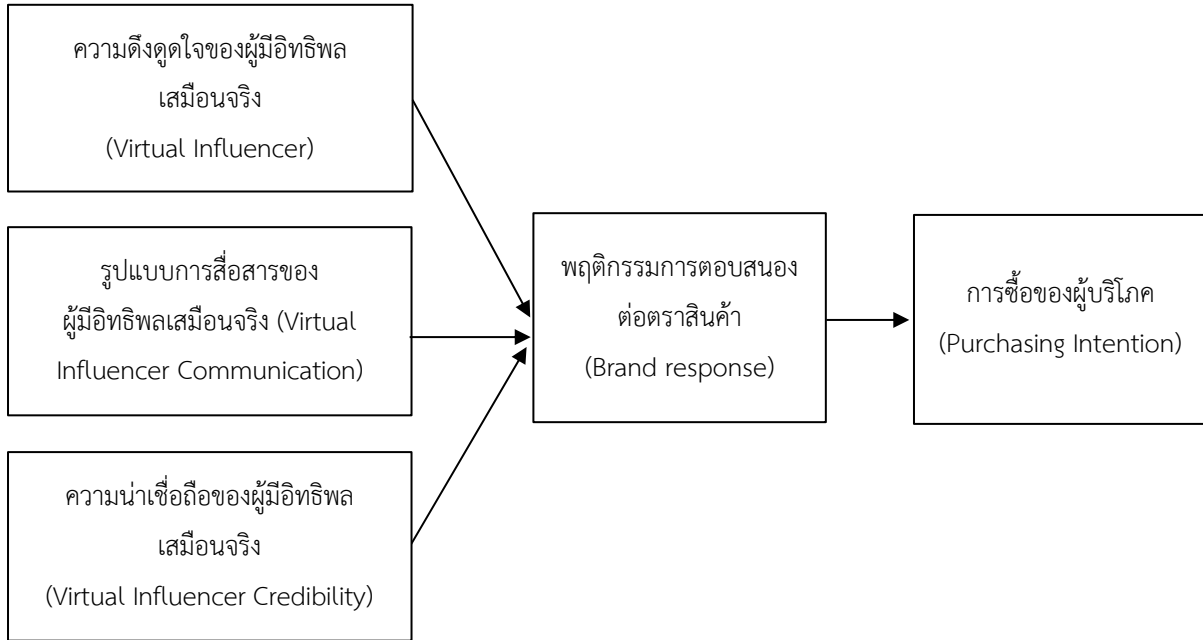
ความดึงดูดใจของผู้มีอิทธิพลเสมือนจริง (Virtual Influencer)

รูปแบบการสื่อสารของผู้มีอิทธิพลเสมือนจริง (Virtual Influencer Communication)

ความน่าเชื่อถือของผู้มีอิทธิพลเสมือนจริง (Virtual Influencer Credibility)

พฤติกรรมการตอบสนองต่อตราสินค้า (Brand response)

การซื้อของผู้บริโภค (Purchasing Intention)